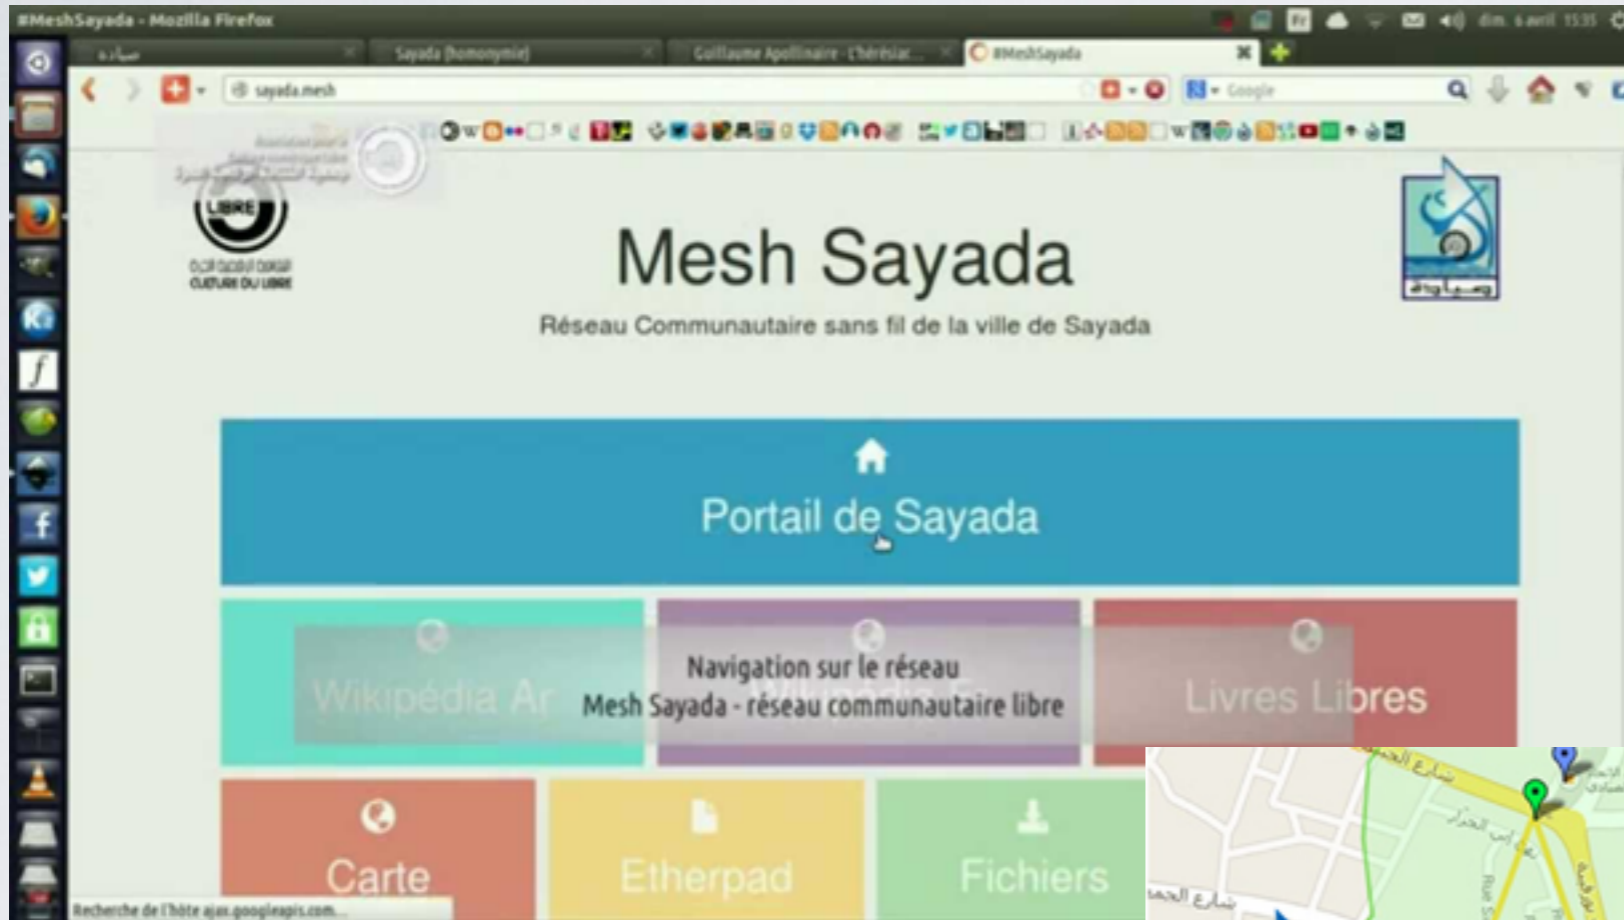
#MeshSayada - Mozilla Firefox

dim. 6 avril 15:35

صيادة

Sayada (homonymie)

Guillaume Apollinaire - Chérésiar...

#MeshSayada

sayada.mesh

Google

LIBRE

CULTURE DU LIBRE

Mesh Sayada

Réseau Communautaire sans fil de la ville de Sayada

Portail de Sayada

Wikipédia Ar

Wikipédia Fr

Livres Libres

Navigation sur le réseau
Mesh Sayada - réseau communautaire libre

Carte

Etherpad

Fichiers

Recherche de l'hôte ajax.googleapis.com...